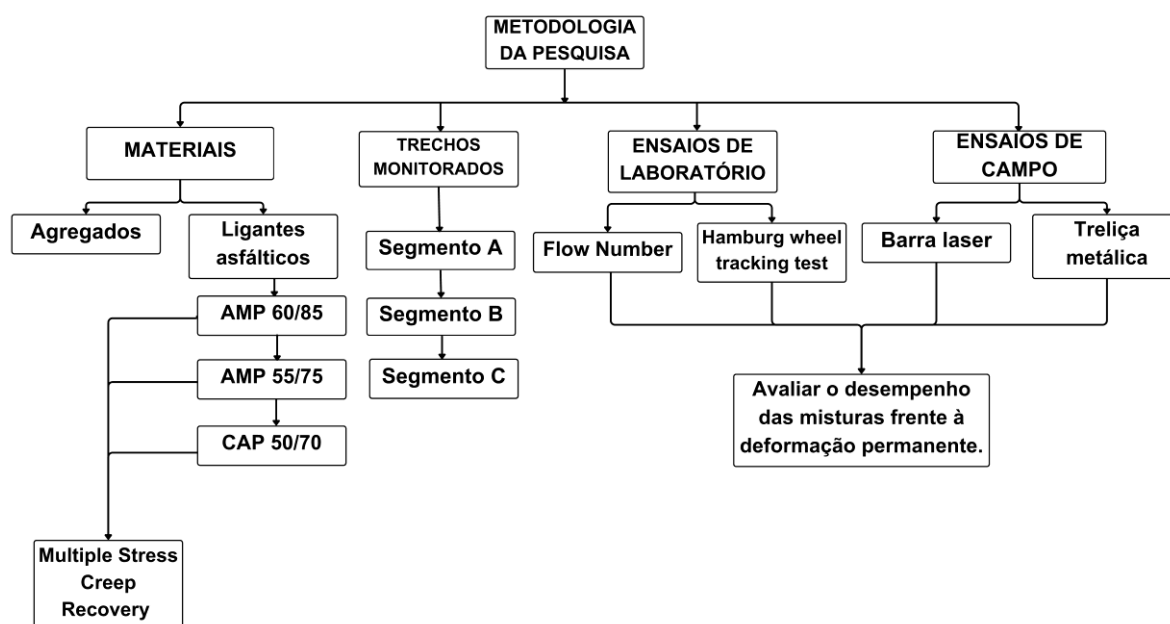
METODOLOGIA DA PESQUISA

MATERIAIS

Agregados

Ligantes asfálticos

AMP 60/85

AMP 55/75

CAP 50/70

Multiple Stress Creep Recovery

TRECHOS MONITORADOS

Segmento A

Segmento B

Segmento C

ENSAIOS DE LABORATÓRIO

Flow Number

Hamburg wheel tracking test

ENSAIOS DE CAMPO

Barra laser

Treliça metálica

Avaliar o desempenho das misturas frente à deformação permanente.